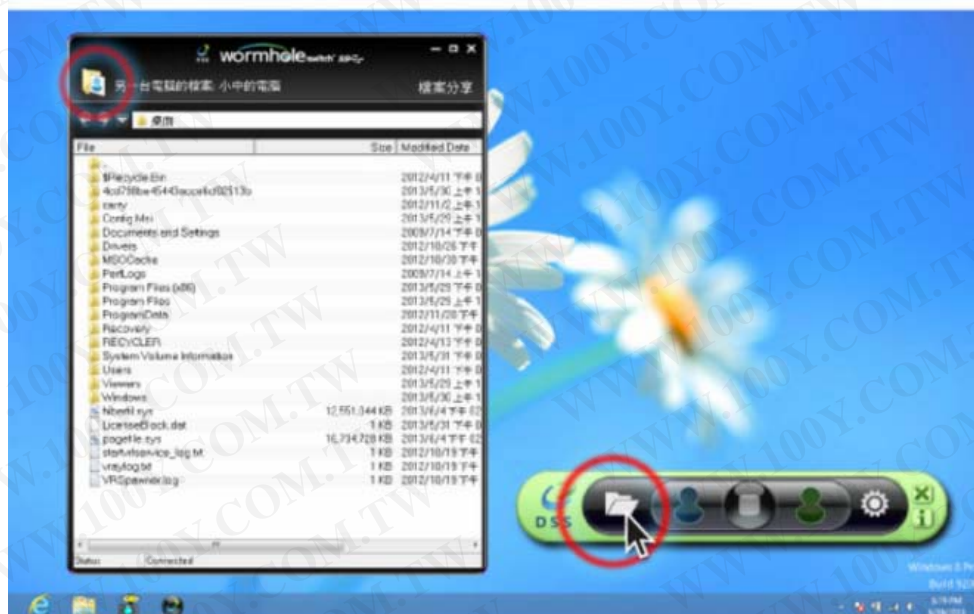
wormhole switch

另一台電腦的檔案: 小中的電腦

檔案分享

桌面

| File | Size | Modified Date |
|---|---|---|
| .. | | |
| $Recycle.Bin | | 2012/4/11 下午 |
| 4cd788be45443ecce4d92513b | | 2013/5/30 上午 |
| carty | | 2012/11/2 上午 |
| Config.Msi | | 2013/5/29 上午 |
| Documents and Settings | | 2009/7/14 下午 |
| Drivers | | 2012/10/26 下午 |
| MSOCache | | 2012/10/30 下午 |
| PerfLogs | | 2009/7/14 上午 |
| Program Files (x86) | | 2013/5/29 下午 |
| Program Files | | 2013/5/29 上午 |
| ProgramData | | 2012/11/28 下午 |
| Recovery | | 2012/4/11 下午 |
| RECYCLER | | 2012/4/13 下午 |
| System Volume Information | | 2013/5/31 下午 |
| Users | | 2012/4/11 下午 |
| Viewers | | 2013/5/29 上午 |
| Windows | | 2013/5/30 上午 |
| hiberfil.sys | 12,551,344 KB | 2013/6/4 下午 |
| LicenseBlock.dat | 1 KB | 2013/5/31 下午 |
| pagefile.sys | 16,734,728 KB | 2013/6/4 下午 |
| startvlservice_log.txt | 1 KB | 2012/10/19 下午 |
| vnaylog.txt | 1 KB | 2012/10/19 下午 |
| VRSpawnlot.log | 1 KB | 2012/10/19 下午 |

Status Connected

DSS

Windows 8 Pro
Build 920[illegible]